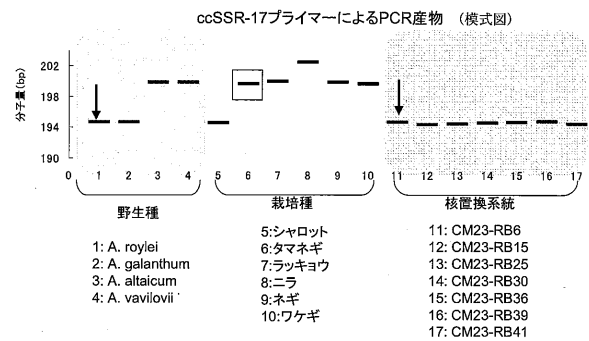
ccSSR-17プライマーによるPCR産物　（模式図）

分子量(bp)

202
198
194
190

0 1 2 3 4 5 6 7 8 9 10 11 12 13 14 15 16 17

野生種

1: A. roylei
2: A. galanthum
3: A. altaicum
4: A. vavilovii

栽培種

5:シャロット
6:タマネギ
7:ラッキョウ
8:ニラ
9:ネギ
10:ワケギ

核置換系統

11: CM23-RB6
12: CM23-RB15
13: CM23-RB25
14: CM23-RB30
15: CM23-RB36
16: CM23-RB39
17: CM23-RB41